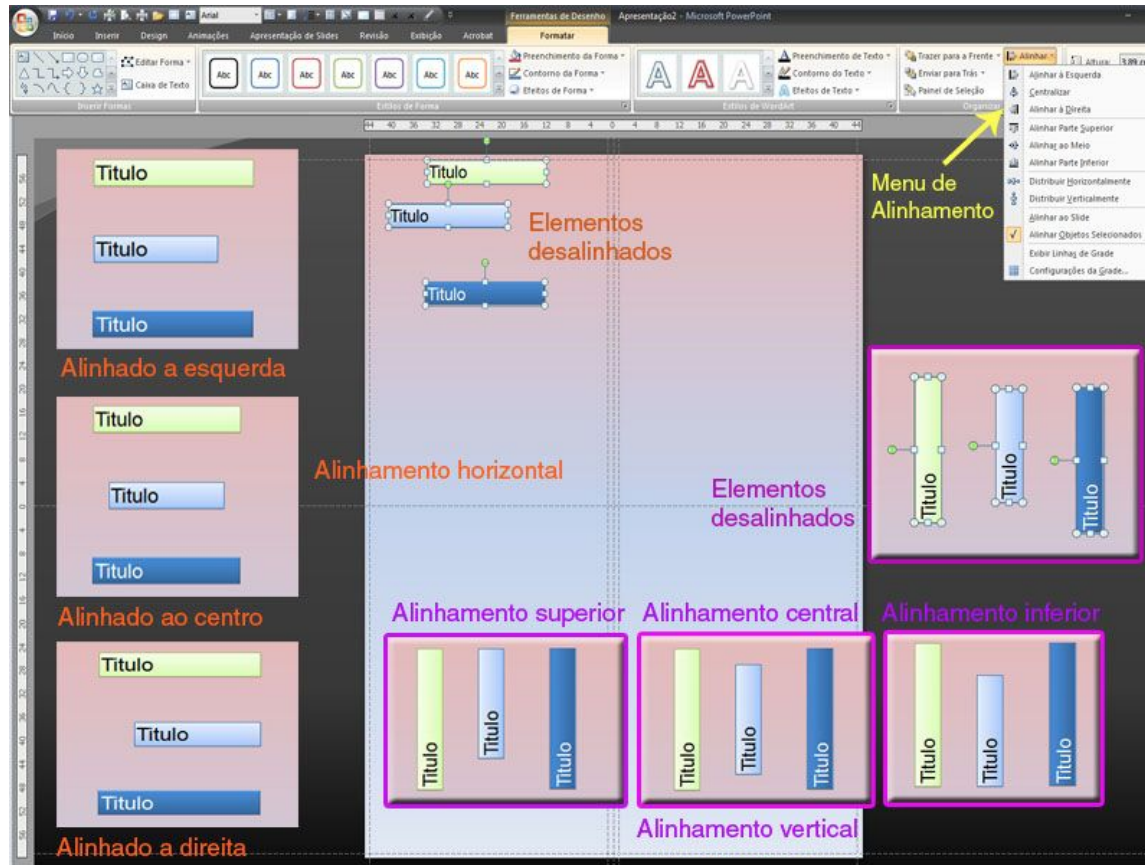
Arial

Ferramentas de Desenho | Apresentação2 - Microsoft PowerPoint

Início | Inserir | Design | Animações | Apresentação de Slides | Revisão | Exibição | Acrobat | Formatar

Editar Forma
Caixa de Texto
Inserir Formas

Abc | Abc | Abc | Abc | Abc | Abc | Abc

Preenchimento da Forma
Contorno da Forma
Efeitos de Forma
Estilos de Forma

Preenchimento de Texto
Contorno do Texto
Efeitos de Texto
Estilos de WordArt

Trazer para a Frente
Enviar para Trás
Painel de Seleção
Organizar

Alinhar
Altura: 3,89 c

Alinhar à Esquerda
Centralizar
Alinhar à Direita
Alinhar Parte Superior
Alinhar ao Meio
Alinhar Parte Inferior
Distribuir Horizontalmente
Distribuir Verticalmente
Alinhar ao Slide
Alinhar Objetos Selecionados
Exibir Linhas de Grade
Configurações da Grade...

Menu de Alinhamento

Titulo
Titulo
Titulo
Alinhado a esquerda

Titulo
Titulo
Titulo
Alinhado ao centro

Titulo
Titulo
Titulo
Alinhado a direita

Titulo
Titulo
Titulo
Elementos desalinhados

Alinhamento horizontal

Titulo
Titulo
Titulo
Elementos desalinhados

Alinhamento superior
Titulo
Titulo
Titulo

Alinhamento central
Titulo
Titulo
Titulo

Alinhamento inferior
Titulo
Titulo
Titulo

Alinhamento vertical